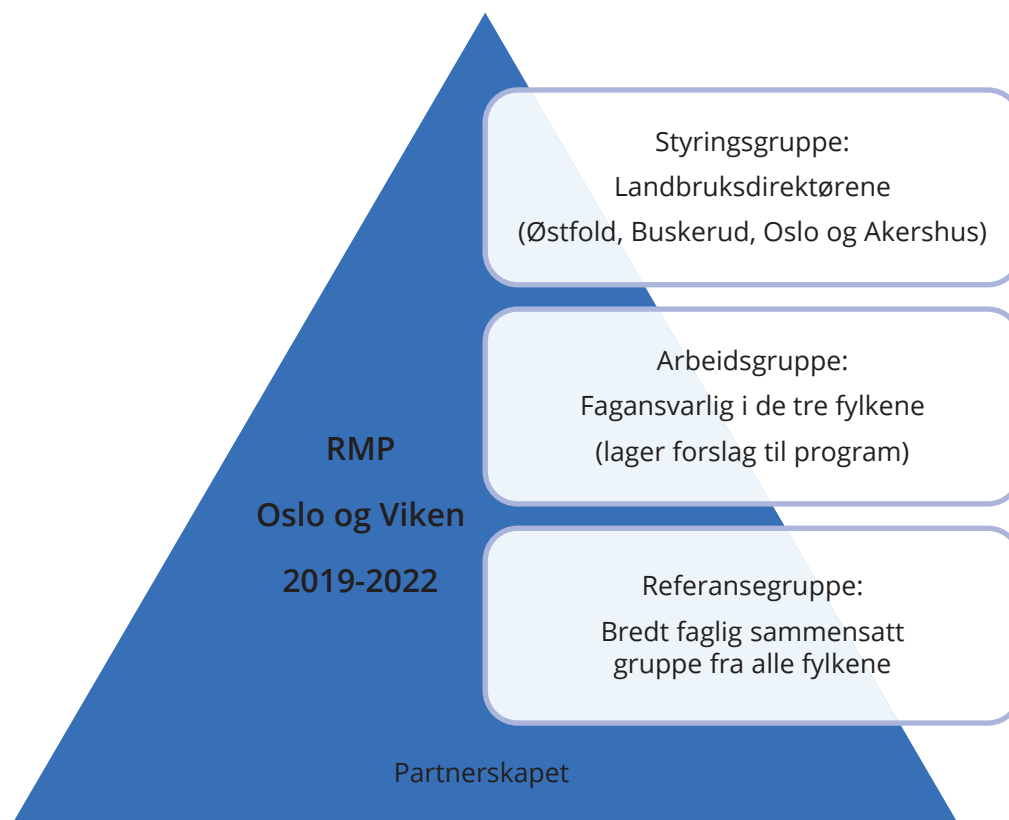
RMP

Oslo og Viken

2019-2022

Styringsgruppe:
Landbruksdirektørene
(Østfold, Buskerud, Oslo og Akershus)

Arbeidsgruppe:
Fagansvarlig i de tre fylkene
(lager forslag til program)

Referansegruppe:
Bredt faglig sammensatt gruppe fra alle fylkene

Partnerskapet